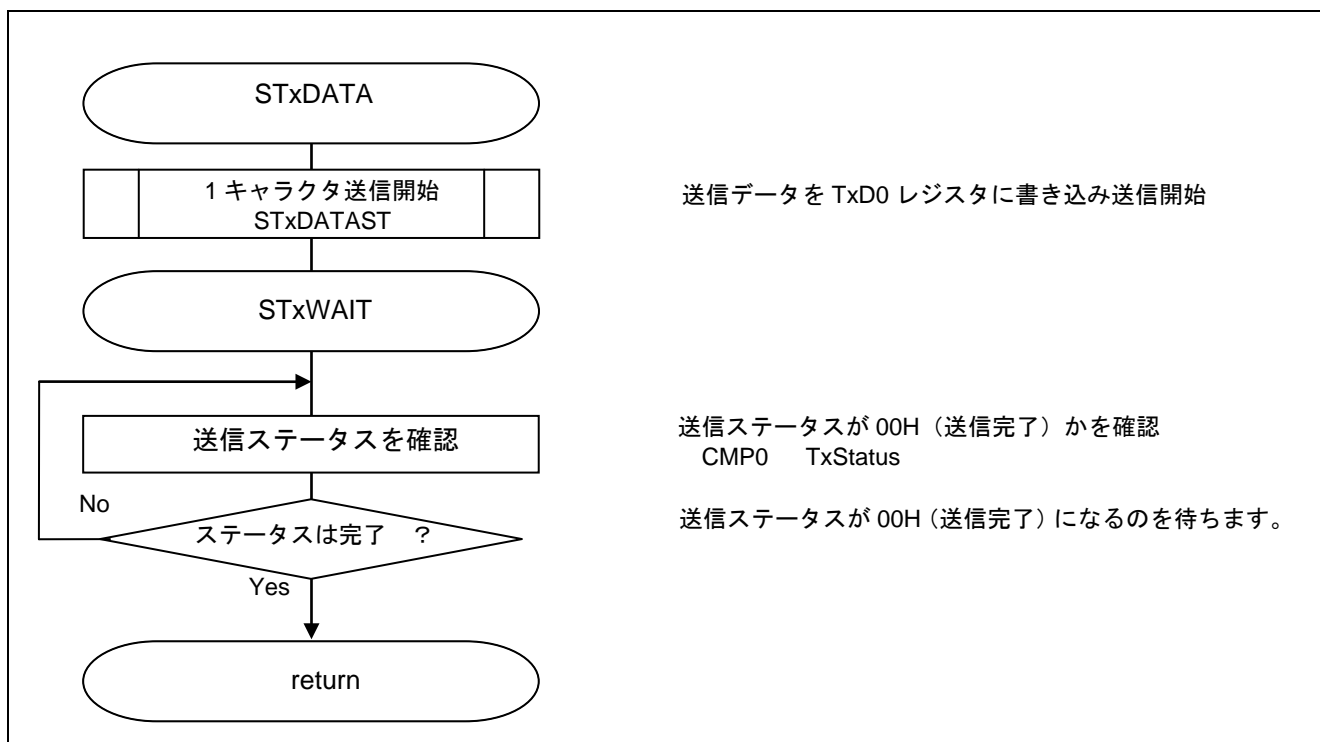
STxDATA

1 キャラクタ送信開始
STxDATAST

送信データを TxD0 レジスタに書き込み送信開始

STxWAIT

送信ステータスを確認

送信ステータスが 00H（送信完了）かを確認
CMP0 TxStatus

No

ステータスは完了 ?

送信ステータスが 00H（送信完了）になるのを待ちます。

Yes

return